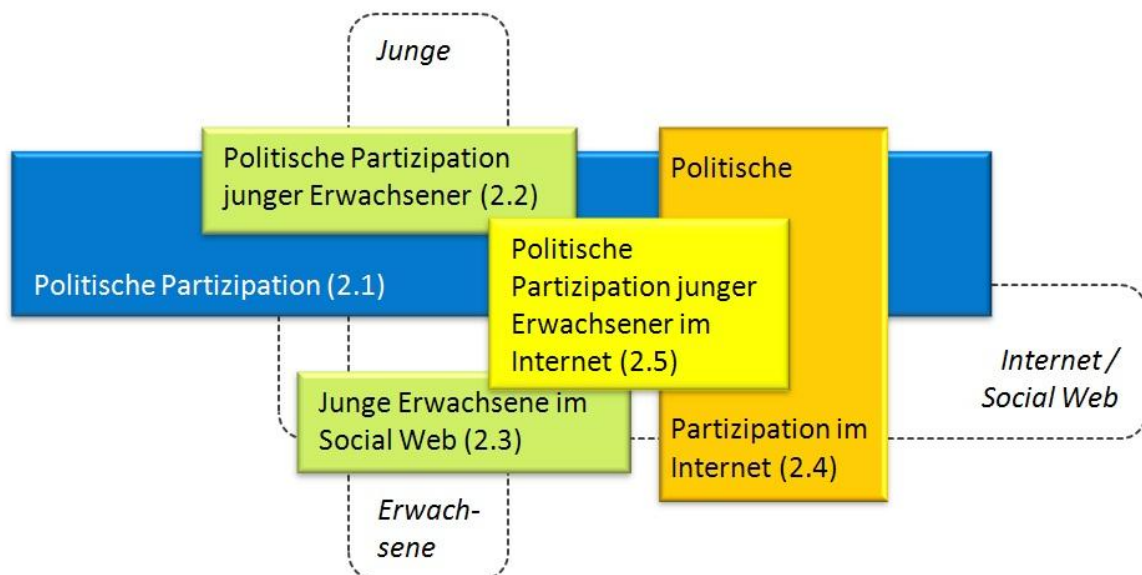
Junge

Politische Partizipation junger Erwachsener (2.2)

Politische

Politische Partizipation (2.1)

Politische Partizipation junger Erwachsener im Internet (2.5)

Internet / Social Web

Junge Erwachsene im Social Web (2.3)

Partizipation im Internet (2.4)

Erwach-
sene